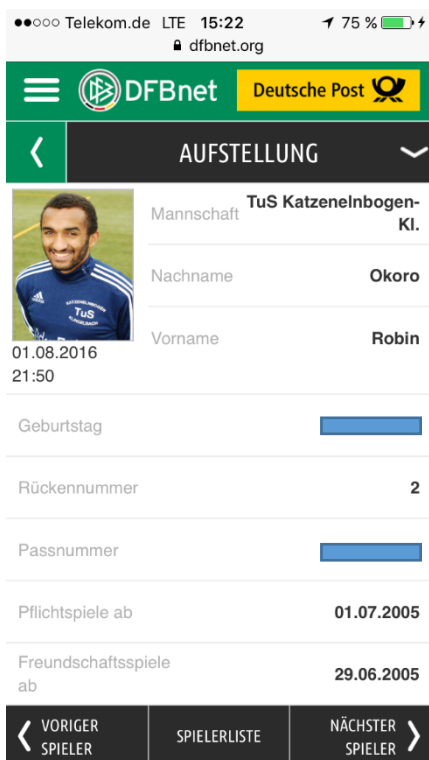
●●○○○ Telekom.de LTE 15:22 75 %
dfbnet.org

DFBnet Deutsche Post

AUFSTELLUNG

01.08.2016 21:50

Mannschaft TuS Katzenelnbogen-Kl.

Nachname Okoro

Vorname Robin

Geburtstag

Rückennummer 2

Passnummer

Pflichtspiele ab 01.07.2005

Freundschaftsspiele ab 29.06.2005

VORIGER SPIELER

SPIELERLISTE

NÄCHSTER SPIELER